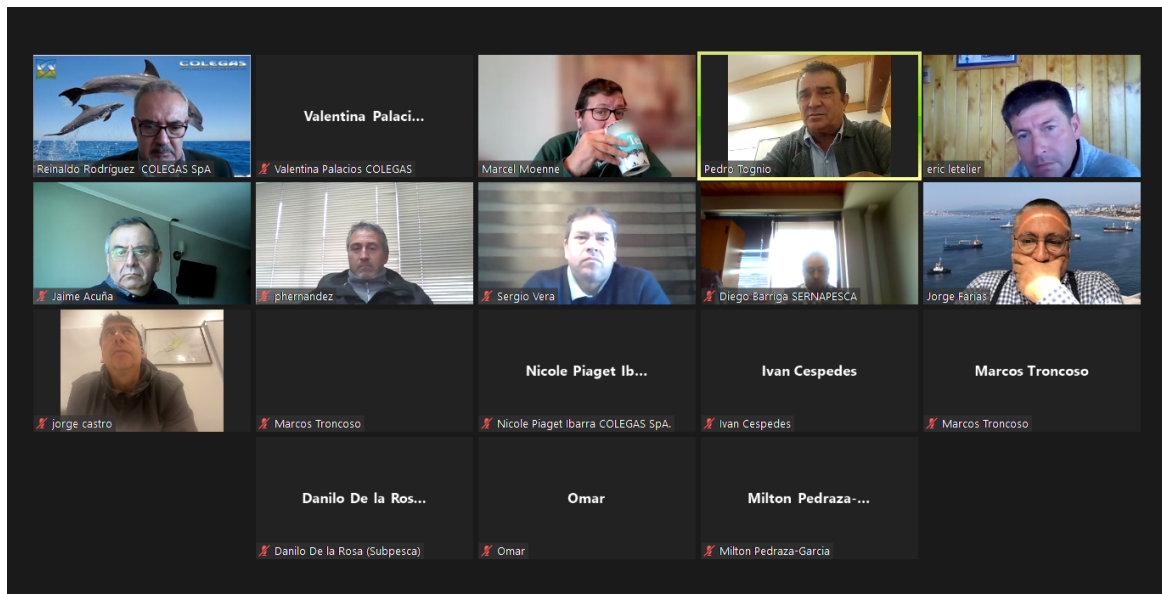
COLEGAS
Reinaldo Rodriguez COLEGAS SpA

Valentina Palaci...
Valentina Palacios COLEGAS

Marcel Moenne

Pedro Tognio

eric letelier

Jaime Acuña

phernandez

Sergio Vera

Diego Barriga SERNAPESCA

Jorge Farias

jorge castro

Marcos Troncoso

Nicole Piaget Ib...
Nicole Piaget Ibarra COLEGAS SpA.

Ivan Cespedes
Ivan Cespedes

Marcos Troncoso
Marcos Troncoso

Danilo De la Ros...
Danilo De la Rosa (Subpesca)

Omar
Omar

Milton Pedraza-...
Milton Pedraza-Garcia